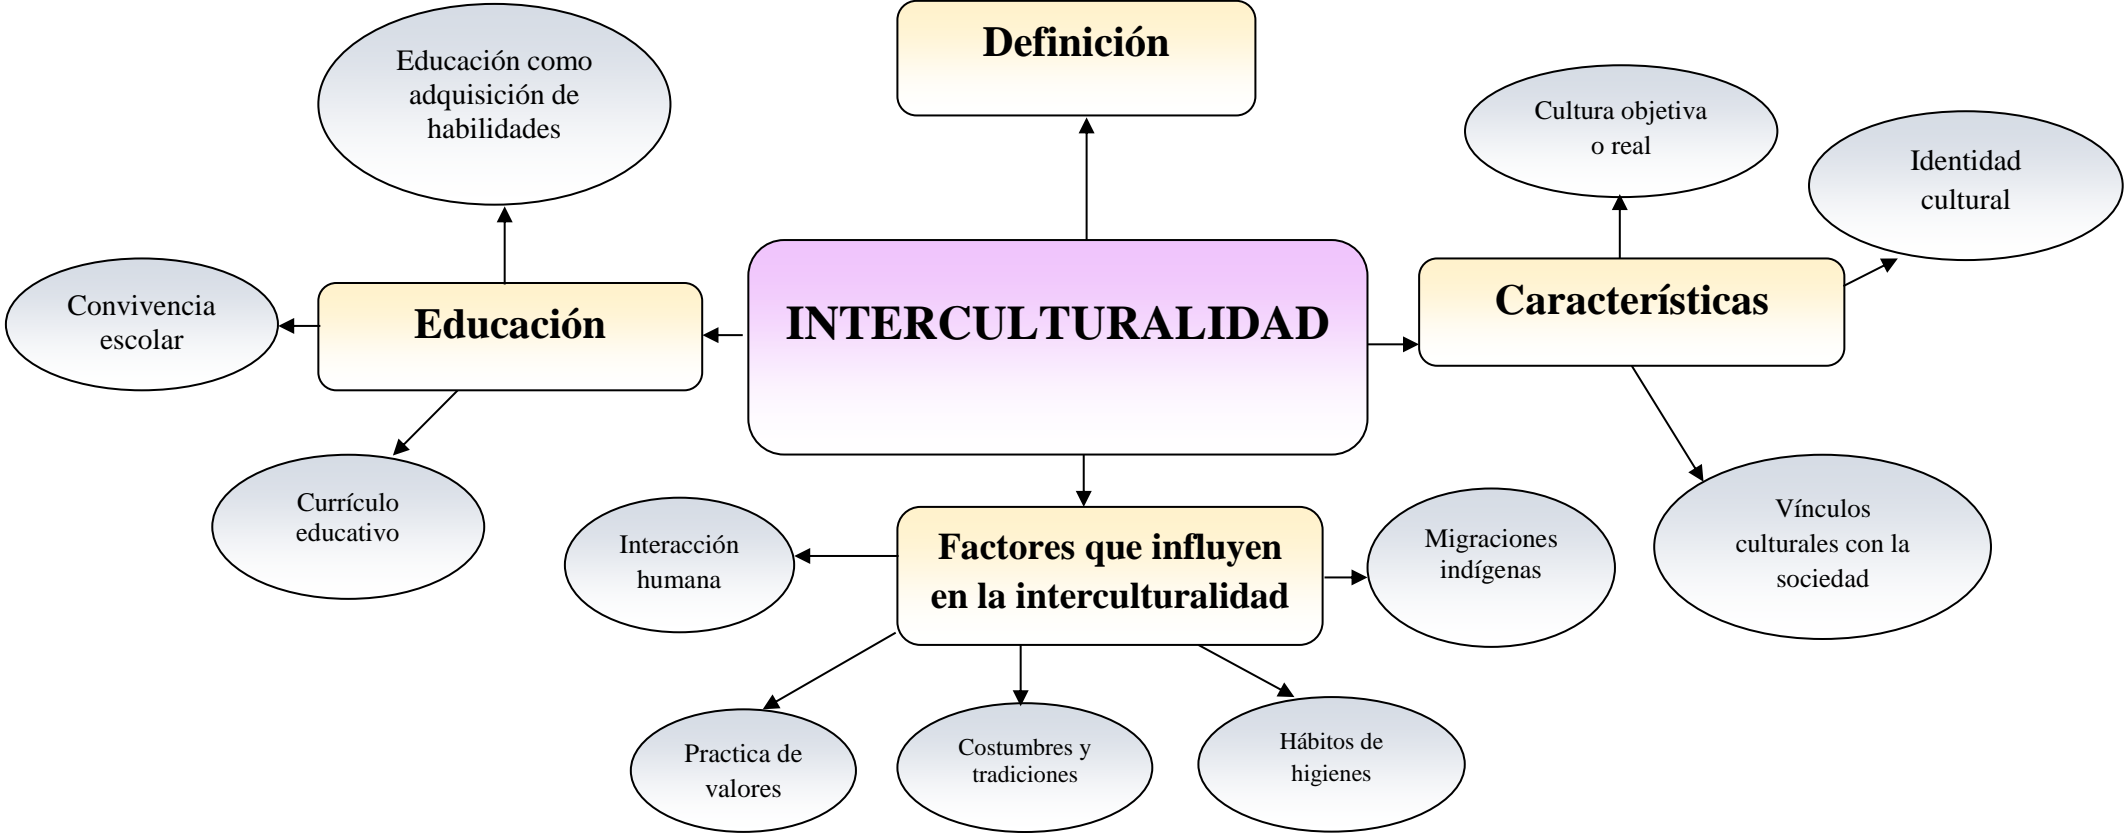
Definición

Educación como adquisición de habilidades

Cultura objetiva o real

Identidad cultural

Convivencia escolar

Educación

INTERCULTURALIDAD

Características

Currículo educativo

Interacción humana

Factores que influyen en la interculturalidad

Migraciones indígenas

Vínculos culturales con la sociedad

Practica de valores

Costumbres y tradiciones

Hábitos de higienes